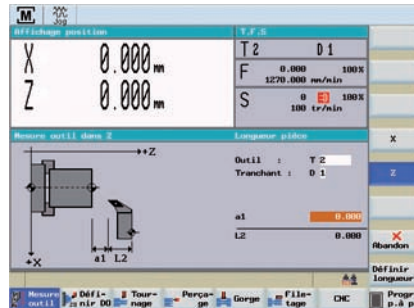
M

Affichage position

X 0.000 mm

Z 0.000 mm

T,F,S

T 2 D 1

F 0.000 100%
1270.000 mm/min

S 0 100%
100 tr/min

Mesure outil dans Z

Longueur pièce

+Z

+X

a1 L2

Outil : T 2

Tranchant : D 1

a1 0.000

L2 0.000

X

Z

Abandon

Définir longueur

Mesure outil

Définir DO

Tournage

Perçage

Gorge

Filetage

CNC

Progr. p.a